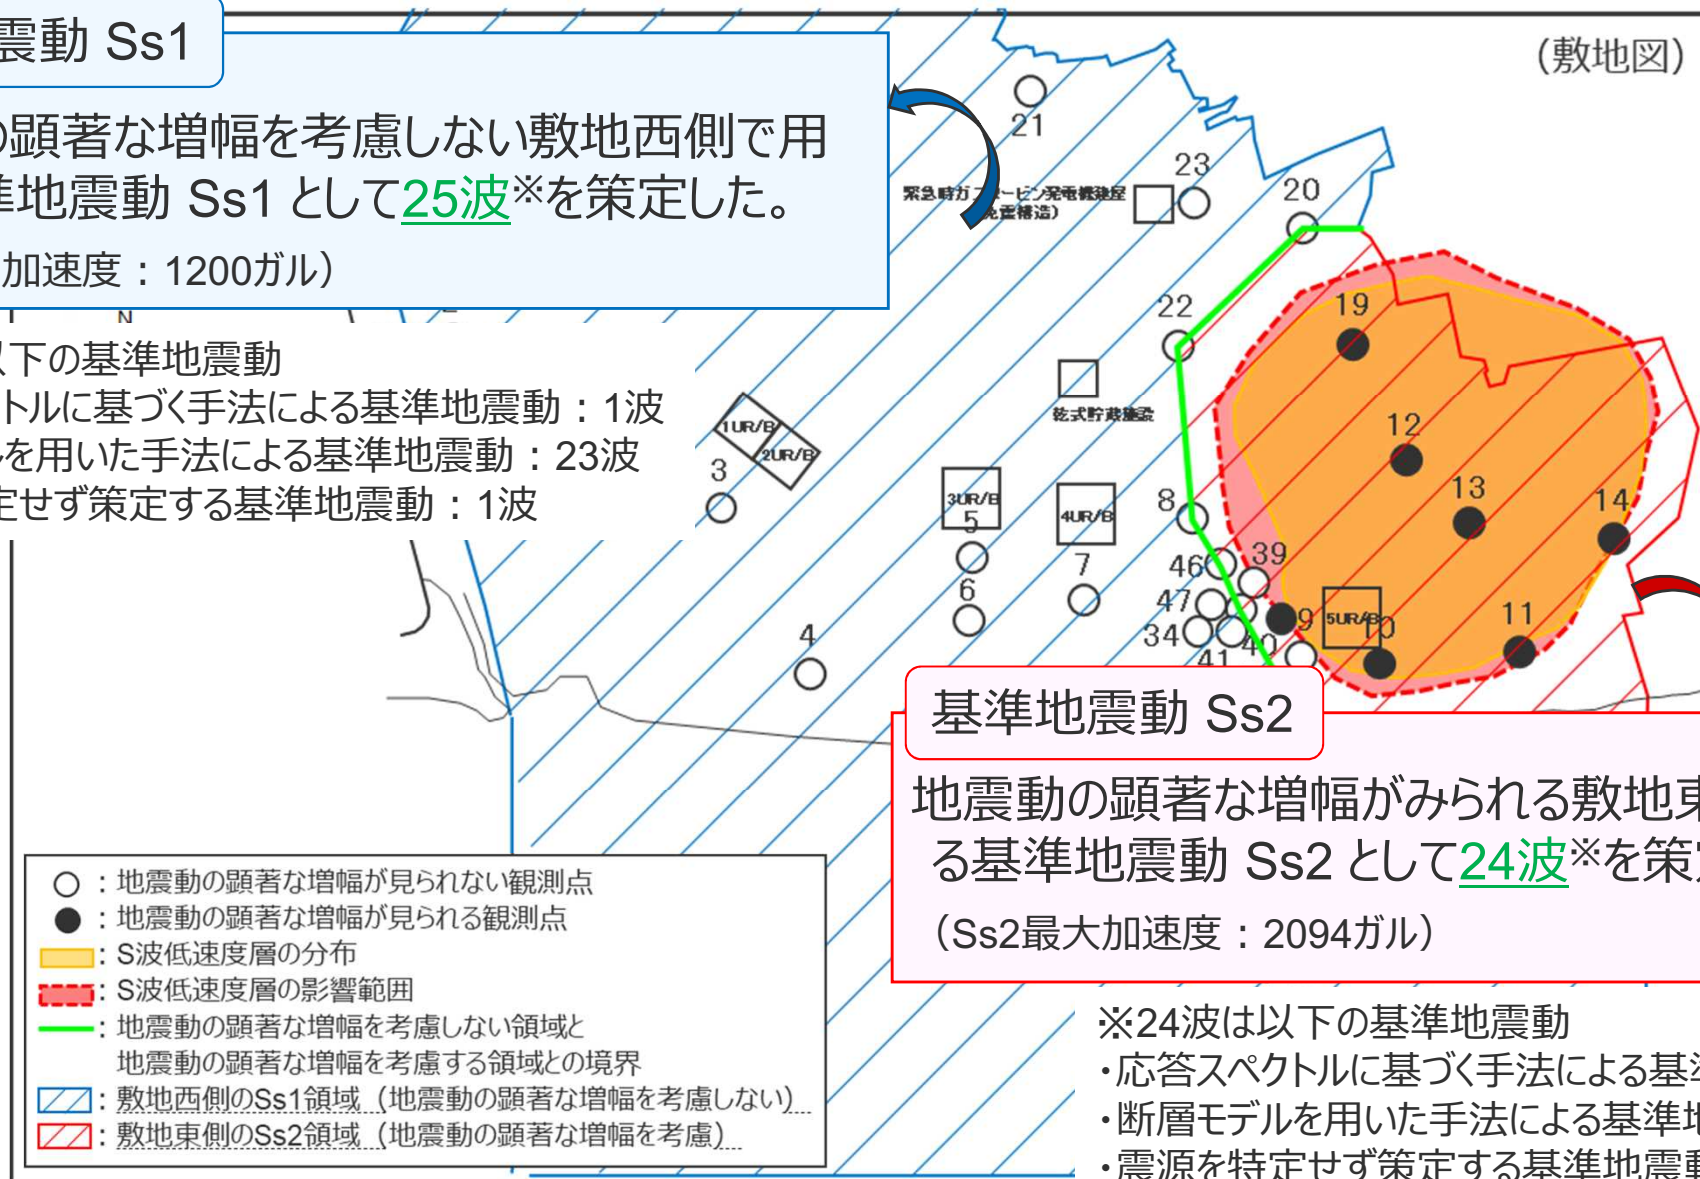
震動 Ss1

の顕著な増幅を考慮しない敷地西側で用
準地震動 Ss1 として25波※を策定した。
加速度：1200ガル）

(敷地図)

以下の基準地震動
トルに基づく手法による基準地震動：1波
を用いた手法による基準地震動：23波
定せず策定する基準地震動：1波

N

21
23
20
緊急時ガスタービン発電機建屋
(免震構造)
22
19
乾式貯蔵建設
12
13
14
1UR/B
2UR/B
3
3UR/B
5
4UR/B
8
46
39
6
7
47
9
5UR/B
10
11
34
40
41
4

基準地震動 Ss2

地震動の顕著な増幅がみられる敷地東
る基準地震動 Ss2 として24波※を策

（Ss2最大加速度：2094ガル）

○：地震動の顕著な増幅が見られない観測点
●：地震動の顕著な増幅が見られる観測点
：S波低速度層の分布
：S波低速度層の影響範囲
：地震動の顕著な増幅を考慮しない領域と
地震動の顕著な増幅を考慮する領域との境界
：敷地西側のSs1領域（地震動の顕著な増幅を考慮しない）
：敷地東側のSs2領域（地震動の顕著な増幅を考慮）

※24波は以下の基準地震動
・応答スペクトルに基づく手法による基準
・断層モデルを用いた手法による基準地
・震源を特定せず策定する基準地震動